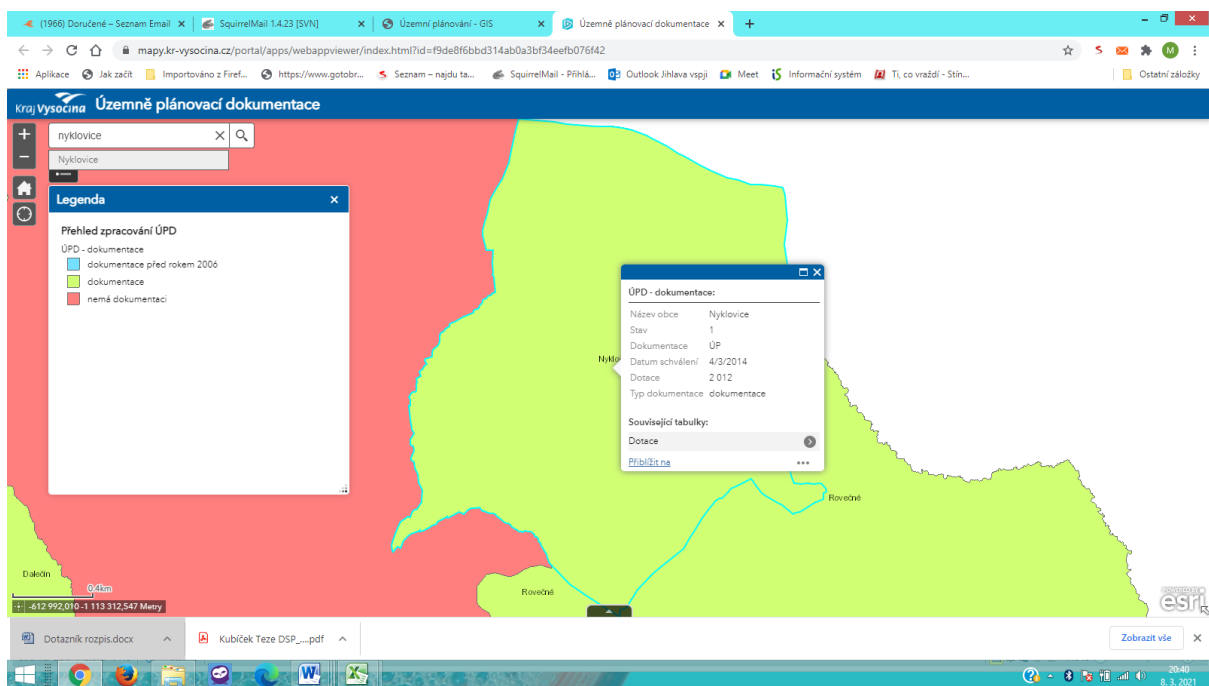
(1966) Doručené – Seznam Email ×
SquirrelMail 1.4.23 [SVN] ×
Územní plánování - GIS ×
Územně plánovací dokumentace ×
+

mapy.kr-vysocina.cz/portal/apps/webappviewer/index.html?id=f9de8f6bbd314ab0a3bf34eefb076f42

Aplikace
Jak začít
Importováno z Firef...
https://www.gotobr...
Seznam – najdu ta...
SquirrelMail - Přihlá...
Outlook Jihlava vspji
Meet
Informační systém
Ti, co vraždí - Stín...
Ostatní záložky

Kraj Vysočina Územně plánovací dokumentace

nyklovice
Nyklovice

Legenda

Přehled zpracování ÚPD
ÚPD - dokumentace
dokumentace před rokem 2006
dokumentace
nemá dokumentaci

ÚPD - dokumentace:

| Název obce | Nyklovice |
|---|---|
| Stav | 1 |
| Dokumentace | ÚP |
| Datum schválení | 4/3/2014 |
| Dotace | 2 012 |
| Typ dokumentace | dokumentace |

Související tabulky:
Dotace
Přiblížit na

Nyklo
Rovečné
Rovečné
Dalečín
0,4km
-612 992,010 -1 113 312,547 Metry
esri

Dotazník rozpis.docx
Kubíček Teze DSP_....pdf
Zobrazit vše

20:40
8. 3. 2021